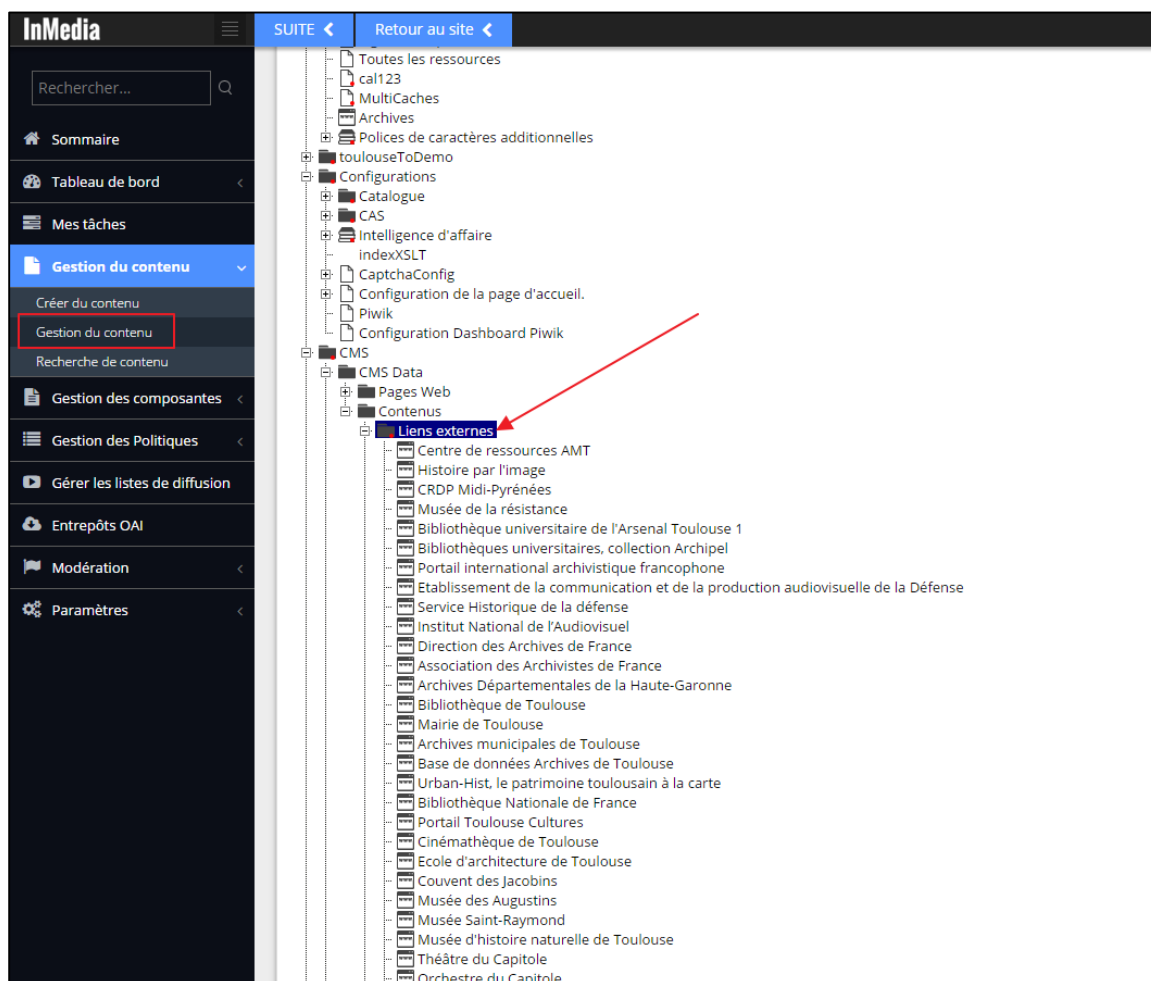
InMedia

SUITE
Retour au site

Rechercher...

Sommaire
Tableau de bord
Mes tâches
Gestion du contenu
Créer du contenu
Gestion du contenu
Recherche de contenu
Gestion des composantes
Gestion des Politiques
Gérer les listes de diffusion
Entrepôts OAI
Modération
Paramètres

Toutes les ressources
cal123
MultiCaches
Archives
Polices de caractères additionnelles
toulouseToDemo
Configurations
Catalogue
CAS
Intelligence d'affaire
indexXSLT
CaptchaConfig
Configuration de la page d'accueil.
Piwik
Configuration Dashboard Piwik
CMS
CMS Data
Pages Web
Contenus
Liens externes
Centre de ressources AMT
Histoire par l'image
CRDP Midi-Pyrénées
Musée de la résistance
Bibliothèque universitaire de l'Arsenal Toulouse 1
Bibliothèques universitaires, collection Archipel
Portail international archivistique francophone
Etablissement de la communication et de la production audiovisuelle de la Défense
Service Historique de la défense
Institut National de l'Audiovisuel
Direction des Archives de France
Association des Archivistes de France
Archives Départementales de la Haute-Garonne
Bibliothèque de Toulouse
Mairie de Toulouse
Archives municipales de Toulouse
Base de données Archives de Toulouse
Urban-Hist, le patrimoine toulousain à la carte
Bibliothèque Nationale de France
Portail Toulouse Cultures
Cinémathèque de Toulouse
Ecole d'architecture de Toulouse
Couvent des Jacobins
Musée des Augustins
Musée Saint-Raymond
Musée d'histoire naturelle de Toulouse
Théâtre du Capitole
Orchestre du Capitole